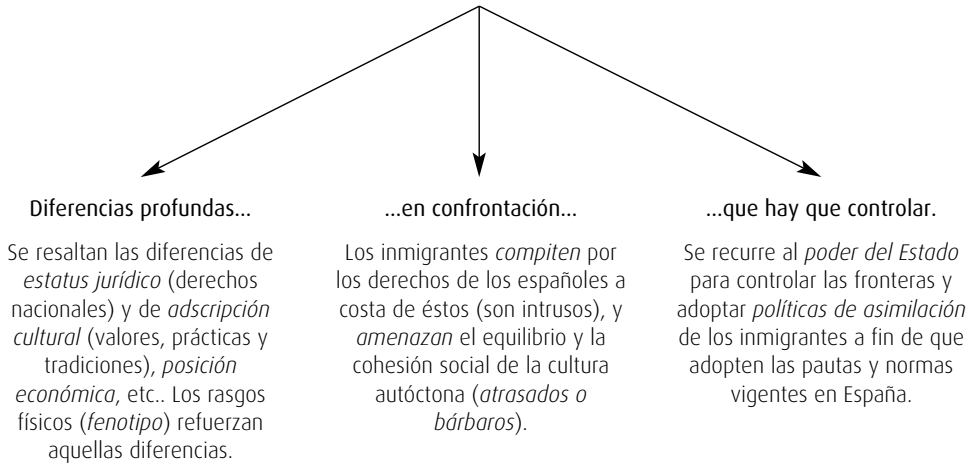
Diferencias profundas...

Se resaltan las diferencias de *estatus jurídico* (derechos nacionales) y de *adscripción cultural* (valores, prácticas y tradiciones), *posición económica*, etc.. Los rasgos físicos (*fenotipo*) refuerzan aquellas diferencias.

...en confrontación...

Los inmigrantes *compiten* por los derechos de los españoles a costa de éstos (son intrusos), y *amenazan* el equilibrio y la cohesión social de la cultura autóctona (*atrasados o bárbaros*).

...que hay que controlar.

Se recurre al *poder del Estado* para controlar las fronteras y adoptar *políticas de asimilación* de los inmigrantes a fin de que adopten las pautas y normas vigentes en España.